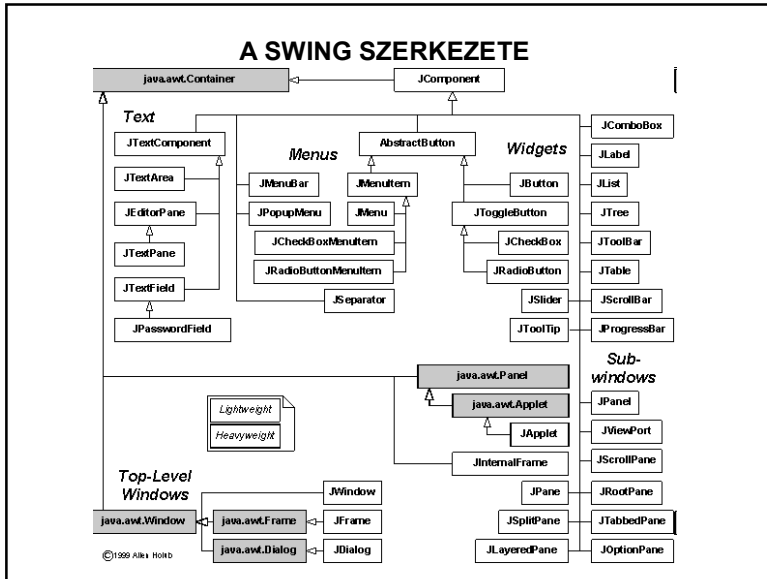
A SWING SZERKEZETE

java.awt.Container

JComponent

Text

JTextComponent

JTextArea

JEditorPane

JTextPane

JTextField

JPasswordField

Menus

JMenuBar

JPopupMenu

AbstractButton

JMenuItem

JMenu

JCheckBoxMenuItem

JRadioButtonMenuItem

JSeparator

Widgets

JButton

JToggleButton

JCheckBox

JRadioButton

JSlider

JToolTip

JComboBox

JLabel

JList

JTree

JToolBar

JTable

JScrollBar

JProgressBar

Sub-windows

java.awt.Panel

java.awt.Applet

JApplet

JInternalFrame

Lightweight

Heavyweight

JPanel

JViewPort

JScrollPane

JRootPane

JTabbedPane

JOptionPane

JPane

JSplitPane

JLayeredPane

Top-Level Windows

java.awt.Window

java.awt.Frame

java.awt.Dialog

JWindow

JFrame

JDialog

©1999 Allen Holub